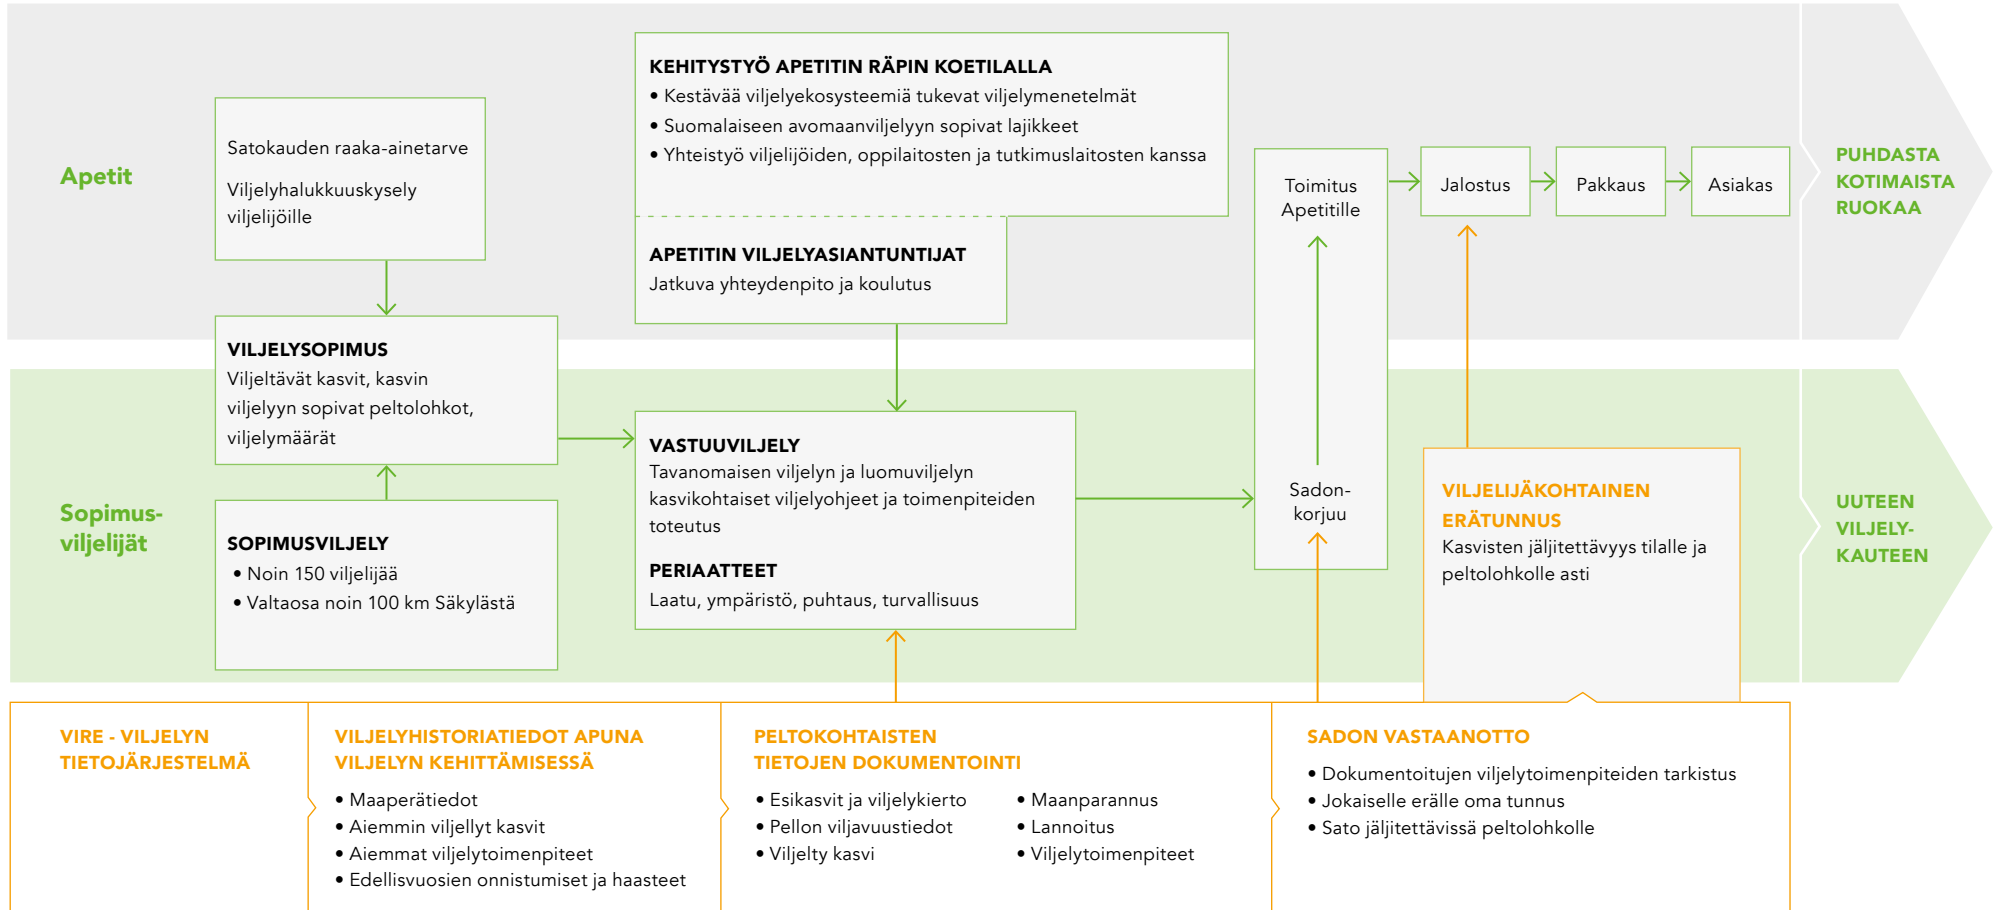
Apetit

Satokauden raaka-ainetarve

Viljelyhalukkuuskysely viljelijöille

KEHITYSTYÖ APETITIN RÄPIN KOETILALLA
• Kestävää viljelyekosysteemiä tukevat viljelymenetelmät
• Suomalaiseen avomaanviljelyyn sopivat lajikkeet
• Yhteistyö viljelijöiden, oppilaitosten ja tutkimuslaitosten kanssa

APETITIN VILJELYASIANTUNTIJAT
Jatkuva yhteydenpito ja koulutus

Toimitus Apetitille

Jalostus

Pakkaus

Asiakas

PUHDASTA KOTIMAISTA RUOKAA

VILJELYSOPIMUS
Viljeltävät kasvit, kasvin viljelyyn sopivat peltolohkot, viljelymäärät

Sopimus-viljelijät

SOPIMUSVILJELY
• Noin 150 viljelijää
• Valtaosa noin 100 km Säkylästä

VASTUUVILJELY
Tavanomaisen viljelyn ja luomuviljelyn kasvikohtaiset viljelyohjeet ja toimenpiteiden toteutus

PERIAATTEET
Laatu, ympäristö, puhtaus, turvallisuus

Sadon-korjuu

VILJELIJÄKOHTAINEN ERÄTUNNUS
Kasvisten jäljitettävyys tilalle ja peltolohkolle asti

UUTEEN VILJELY-KAUTEEN

VIRE - VILJELYN TIETOJÄRJESTELMÄ

VILJELYHISTORIATIEDOT APUNA VILJELYN KEHITTÄMISESSÄ
• Maaperätiedot
• Aiemmin viljellyt kasvit
• Aiemmat viljelytoimenpiteet
• Edellisvuosien onnistumiset ja haasteet

PELTOKOHTAISTEN TIETOJEN DOKUMENTOINTI
• Esikasvit ja viljelykierto
• Pellon viljavuustiedot
• Viljelty kasvi
• Maanparannus
• Lannoitus
• Viljelytoimenpiteet

SADON VASTAANOTTO
• Dokumentoitujen viljelytoimenpiteiden tarkistus
• Jokaiselle erälle oma tunnus
• Sato jäljitettävissä peltolohkolle